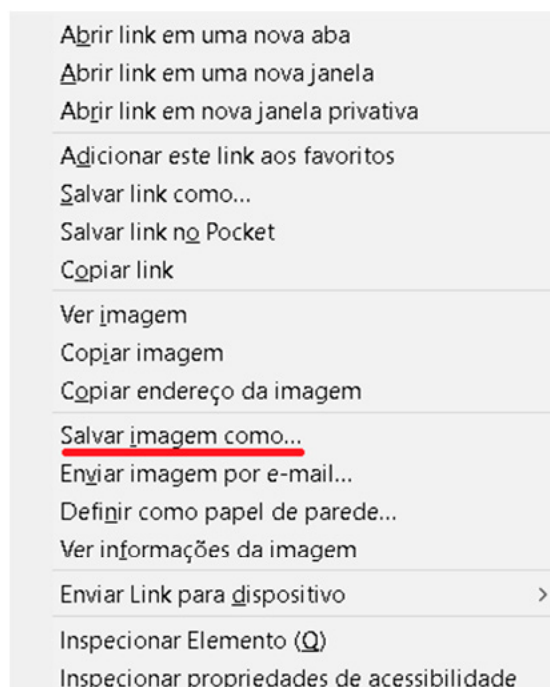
Abrir link em uma nova aba
Abrir link em uma nova janela
Abrir link em nova janela privativa

Adicionar este link aos favoritos
Salvar link como...
Salvar link no Pocket
Copiar link

Ver imagem
Copiar imagem
Copiar endereço da imagem

Salvar imagem como...
Enviar imagem por e-mail...
Definir como papel de parede...
Ver informações da imagem

Enviar Link para dispositivo >

Inspecionar Elemento (Q)
Inspecionar propriedades de acessibilidade